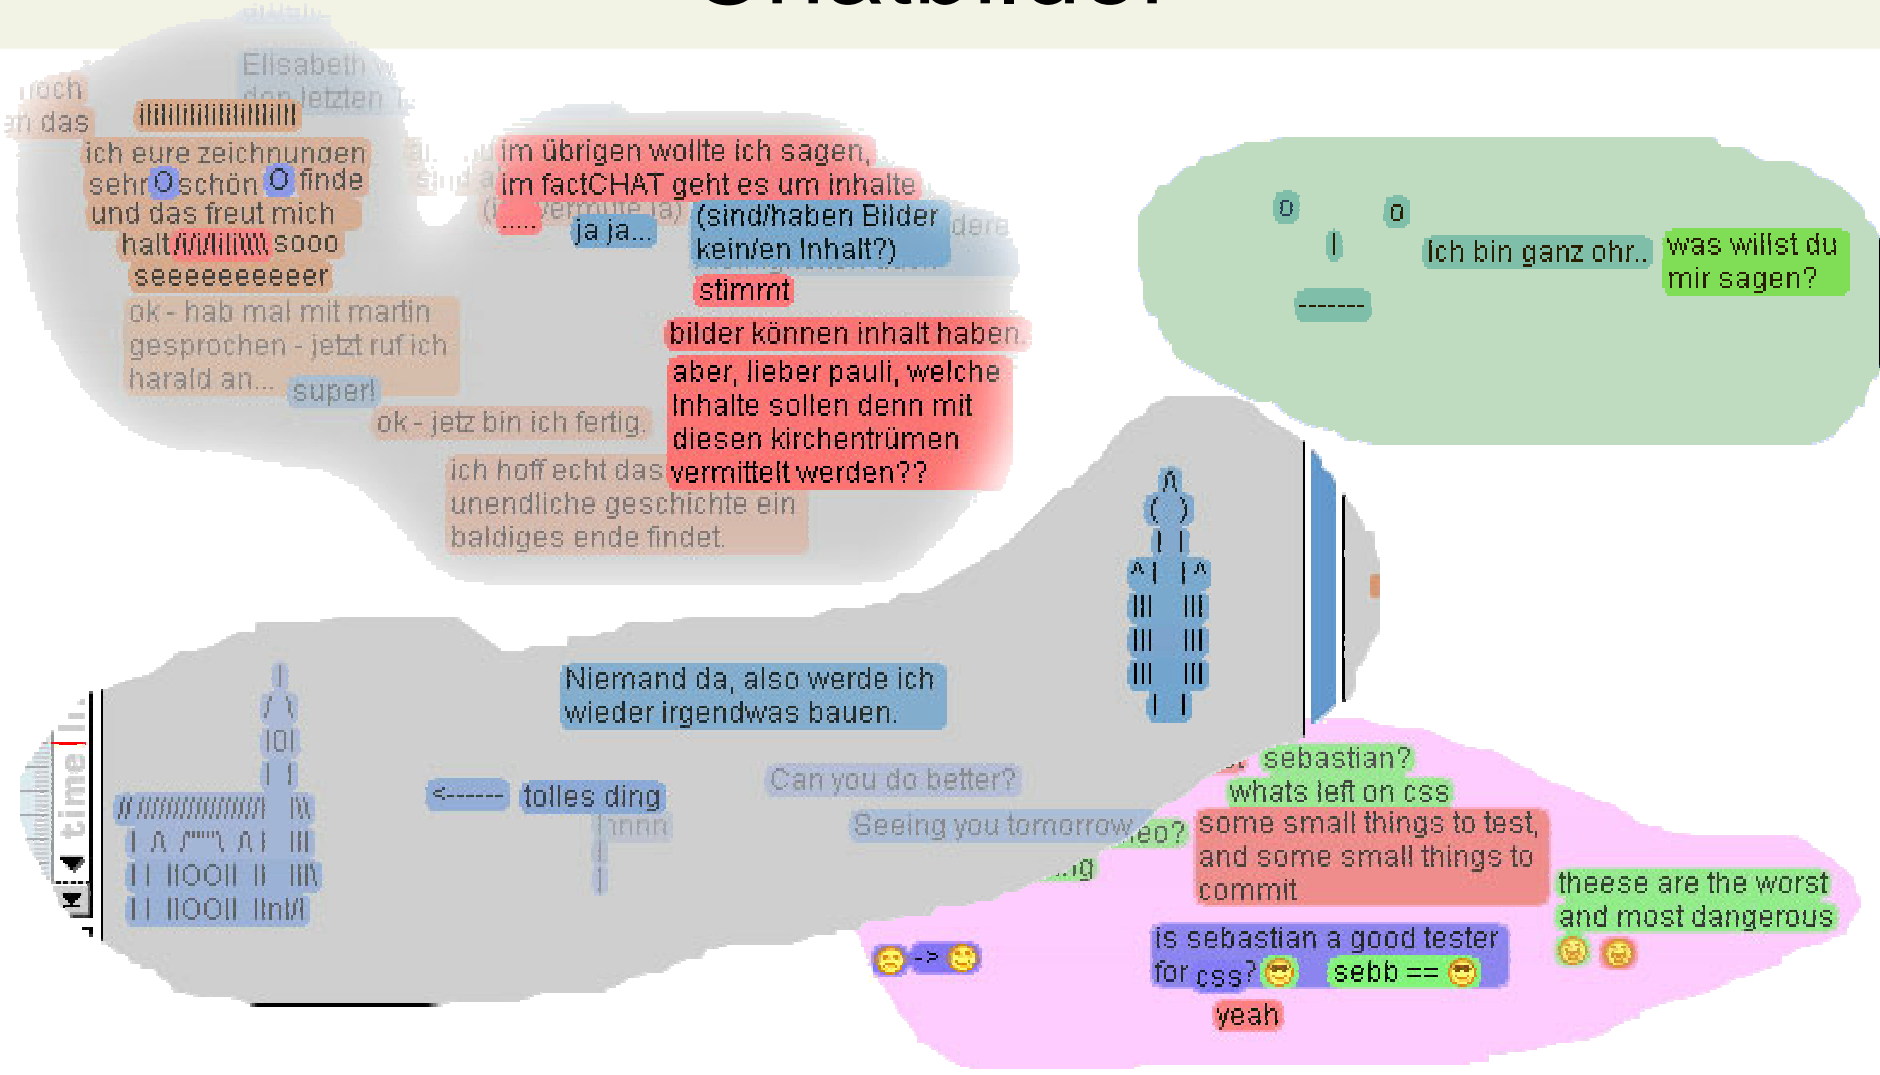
Elisabeth

den letzten

noch

an das

llllllllllllllllllll

ich eure zeichnungen sehr O schön O finde und das freut mich halt /\/\/\/\\\\\\ sooo seeeeeeeeeeer

ok - hab mal mit martin gesprochen - jetzt ruf ich harald an...

super!

ok - jetz bin ich fertig.

ich hoff echt das unendliche geschichte ein baldiges ende findet.

im übrigen wollte ich sagen, im factCHAT geht es um inhalte

.....

ja ja...

(sind/haben Bilder kein/en Inhalt?)

stimmt

bilder können inhalt haben.

aber, lieber pauli, welche Inhalte sollen denn mit diesen kirchentrümen vermittelt werden??

o o
l
-------

Ich bin ganz ohr..

was willst du mir sagen?

Niemand da, also werde ich wieder irgendwas bauen.

<------

tolles ding

Can you do better?

Seeing you tomorrow

sebastian?

whats left on css

some small things to test, and some small things to commit

theese are the worst and most dangerous

is sebastian a good tester for css?

sebb ==

yeah

->

time